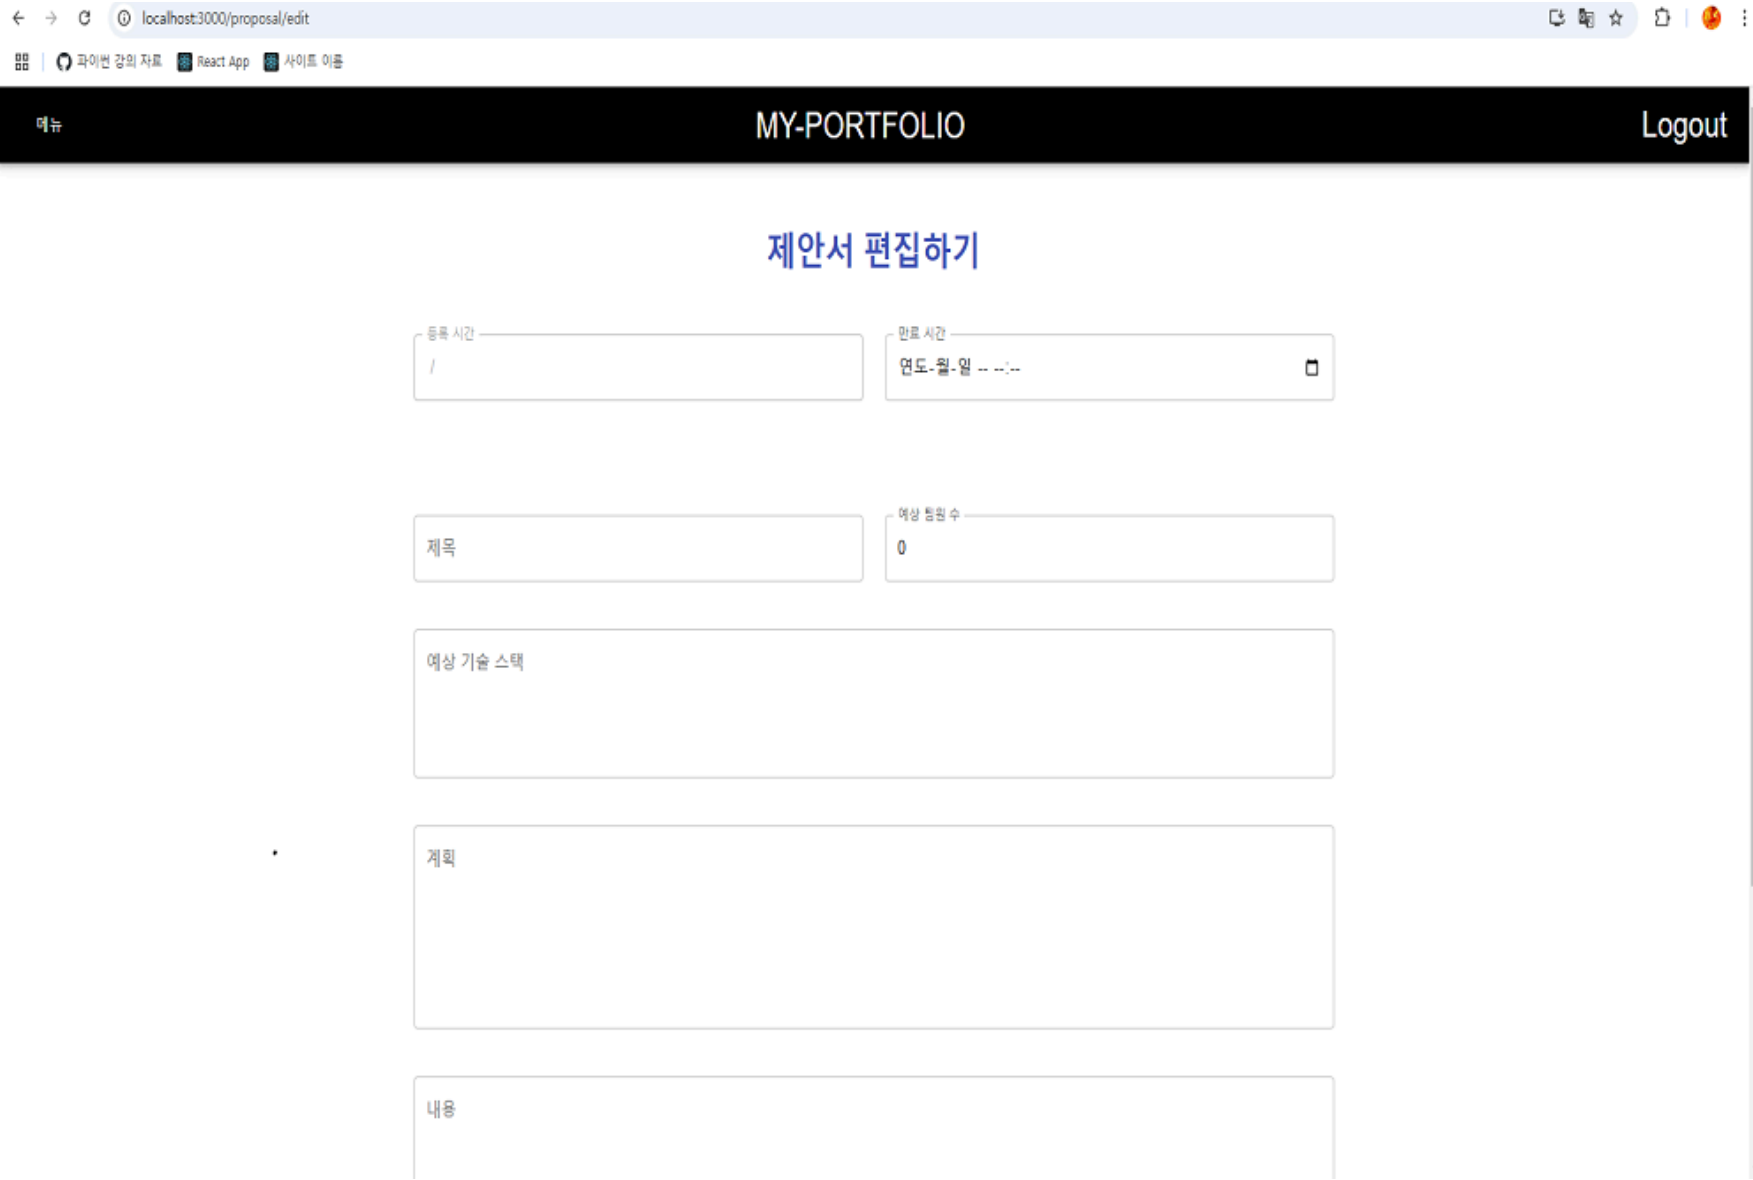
localhost:3000/proposal/edit

파이썬 강의 자료 React App 사이트 이름

메뉴

MY-PORTFOLIO

Logout

제안서 편집하기

등록 시간
/

만료 시간
연도-월-일 -- --:--

제목

예상 팀원 수
0

예상 기술 스택

계획

내용